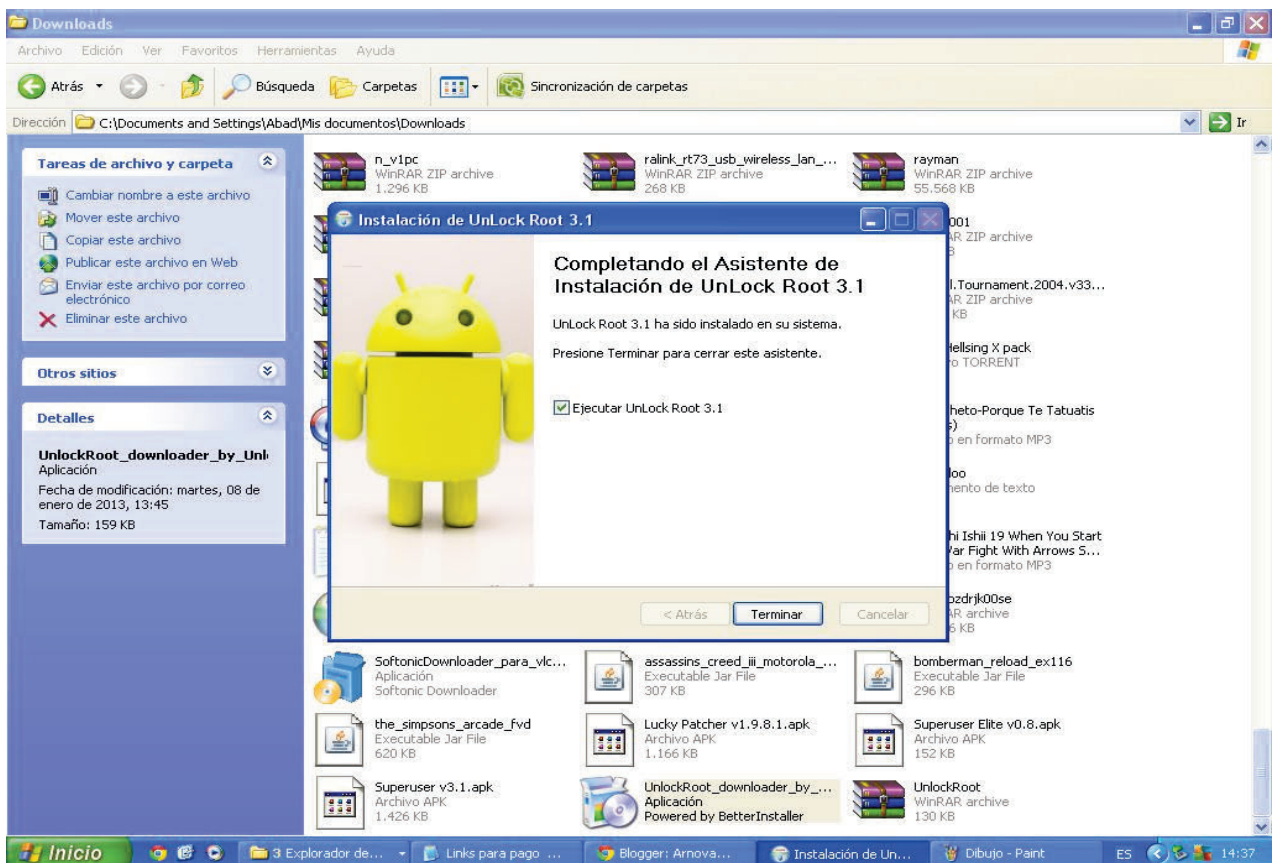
Downloads

Archivo Edición Ver Favoritos Herramientas Ayuda

Atrás Búsqueda Carpetas Sincronización de carpetas

Dirección C:\Documents and Settings\Abad\Mis documentos\Downloads Ir

Tareas de archivo y carpeta

Cambiar nombre a este archivo
Mover este archivo
Copiar este archivo
Publicar este archivo en Web
Enviar este archivo por correo electrónico
Eliminar este archivo

Otros sitios

Detalles

UnlockRoot_downloader_by_Unl
Aplicación
Fecha de modificación: martes, 08 de enero de 2013, 13:45
Tamaño: 159 KB

n_v1pc
WinRAR ZIP archive
1.296 KB

ralink_rt73_usb_wireless_lan_...
WinRAR ZIP archive
268 KB

rayman
WinRAR ZIP archive
55.568 KB

001
R ZIP archive

l.Tournament.2004.v33...
R ZIP archive
KB

Hellsing X pack
o TORRENT

heto-Porque Te Tatuatis
)
en formato MP3

loo
ento de texto

hi Ishii 19 When You Start
Var Fight With Arrows S...
en formato MP3

ozdrjk00se
R archive
KB

Instalación de UnLock Root 3.1

Completando el Asistente de Instalación de UnLock Root 3.1

UnLock Root 3.1 ha sido instalado en su sistema.

Presione Terminar para cerrar este asistente.

Ejecutar UnLock Root 3.1

< Atrás Terminar Cancelar

SoftonicDownloader_para_vlc...
Aplicación
Softonic Downloader

assassins_creed_iii_motorola_...
Executable Jar File
307 KB

bomberman_reload_ex116
Executable Jar File
296 KB

the_simpsons_arcade_fvd
Executable Jar File
620 KB

Lucky Patcher v1.9.8.1.apk
Archivo APK
1.166 KB

Superuser Elite v0.8.apk
Archivo APK
152 KB

Superuser v3.1.apk
Archivo APK
1.426 KB

UnlockRoot_downloader_by_...
Aplicación
Powered by BetterInstaller

UnlockRoot
WinRAR archive
130 KB

Inicio 3 Explorador de... Links para pago ... Blogger: Arnova... Instalación de Un... Dibujo - Paint ES 14:37